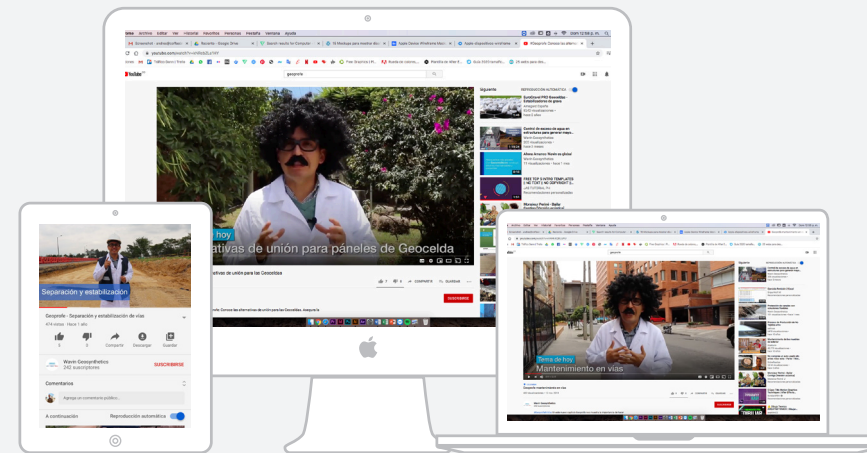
Chrome Archivo Editar Ver Historial Marcadores Personas Pestaña Ventana Ayuda

YouTube

geoprofe

hoy

ativas de unión para páneles de Geocelda

ativas de unión para las Geoceldas

COMPARTIR GUARDAR

SUSCRIBIRSE

Siguiente

REPRODUCCIÓN AUTOMÁTICA

Separación y estabilización

Geoprofe - Separación y estabilización de vías

474 vistas · hace 1 año

5 0 Compartir Descargar Guardar

Wavin Geosynthetics

242 suscriptores

SUSCRIBIRSE

Comentarios

Agrega un comentario público...

A continuación

Reproducción automática

geoprofe

Tema de hoy

Mantenimiento en vías

Wavin Geosynthetics